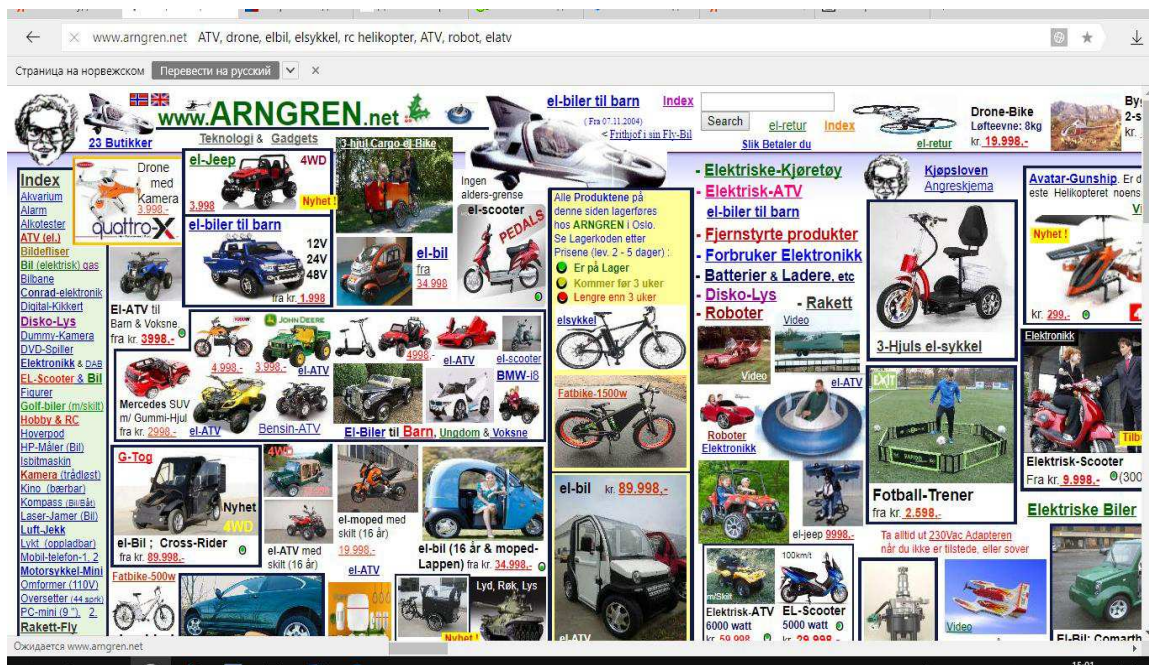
www.arngren.net ATV, drone, elbil, elsykkel, rc helikopter, ATV, robot, elatv

Страница на норвежском Перевести на русский ×

23 Butikker

www.ARNGREN.net

Teknologi & Gadgets

el-biler til barn

Index

(Fra 07.11.2004)

< Frithjof i sin Fly-Bil

Search

el-retur

Index

Slik Betaler du

el-retur

Drone-Bike
Løfteevne: 8kg
kr. 19.998,-

Index
Akvarium
Alarm
Alkotester
ATV (el.)
Bildefliser
Bil (elektrisk) gas
Bilbane
Conrad-elektronik
Digital-Kikkert
Disko-Lys
Dummy-Kamera
DVD-Spiller
Elektronikk & DAB
EL-Scooter & Bil
Figurer
Golf-biler (m/skilt)
Hobby & RC
Hoverpod
HP-Måler (Bil)
Isbitmaskin
Kamera (trådløst)
Kino (bærbar)
Kompass
Laser-Jamer (Bil)
Luft-Jekk
Lykt (oppladbar)
Mobil-telefon-1, 2
Motorsykkel-Mini
Omformer (110V)
Oversetter
PC-mini (9"), 2,
Rakett-Fly

Drone med Kamera 3.998,-

quattro-X

el-Jeep 4WD

3.998

Nyhet !

el-biler til barn

12V 24V 48V

fra kr. 1.998

3-hjul Cargo-el-Bike

Ingen alders-grense

el-scooter

PEDALS

el-bil fra 34.998

Alle Produktene på denne siden lagerføres hos ARNGREN i Oslo. Se Lagerkoden etter Prisene (lev. 2 - 5 dager) :
Er på Lager
Kommer før 3 uker
Lengre enn 3 uker

- Elektriske-Kjøretøy
- Elektrisk-ATV
el-biler til barn
- Fjernstyrte produkter
- Forbruker Elektronikk
- Batterier & Ladere, etc
- Disko-Lys
- Rakett
- Roboter

Kjøpsloven
Angreskjema

Avatar-Gunship. Er d este Helikopteret noens

Nyhet !

kr. 299,-

El-ATV til Barn & Voksne
fra kr. 3998,-

4.998,-
3.998,-
el-ATV
4.998,-
el-ATV
el-scooter
BMW-i8

Mercedes SUV m/ Gummi-Hjul
fra kr. 2998,-

el-ATV
Bensin-ATV
El-Biler til Barn, Ungdom & Voksne

elsykkel

Fatbike-1500w

Video
Video
el-ATV

Roboter
Elektronikk

3-Hjuls el-sykkel

Elektronikk

Elektrisk-Scooter
Fra kr. 9.998,-

G-Tog

Nyhet
4WD

el-Bil ; Cross-Rider
fra kr. 89.998,-

4WD

el-ATV med skilt (16 år)

el-moped med skilt (16 år)
19.998,-

el-ATV

el-bil (16 år & moped-Lappen) fra kr. 34.998,-

el-bil kr. 89.998,-

Fotball-Trener
fra kr. 2.598,-

el-jeep 9998,-

Ta alltid ut 230Vac Adapteren når du ikke er tilstede, eller sover

Elektriske Biler

Fatbike-500w

Nyhet !

Lyd, Røk, Lys

el-ATV

100km/t

Elektrisk-ATV 6000 watt
kr. 59.998

EL-Scooter 5000 watt
kr. 29.998

Video

El-Bil; Comarth

Ожидается www.arngren.net